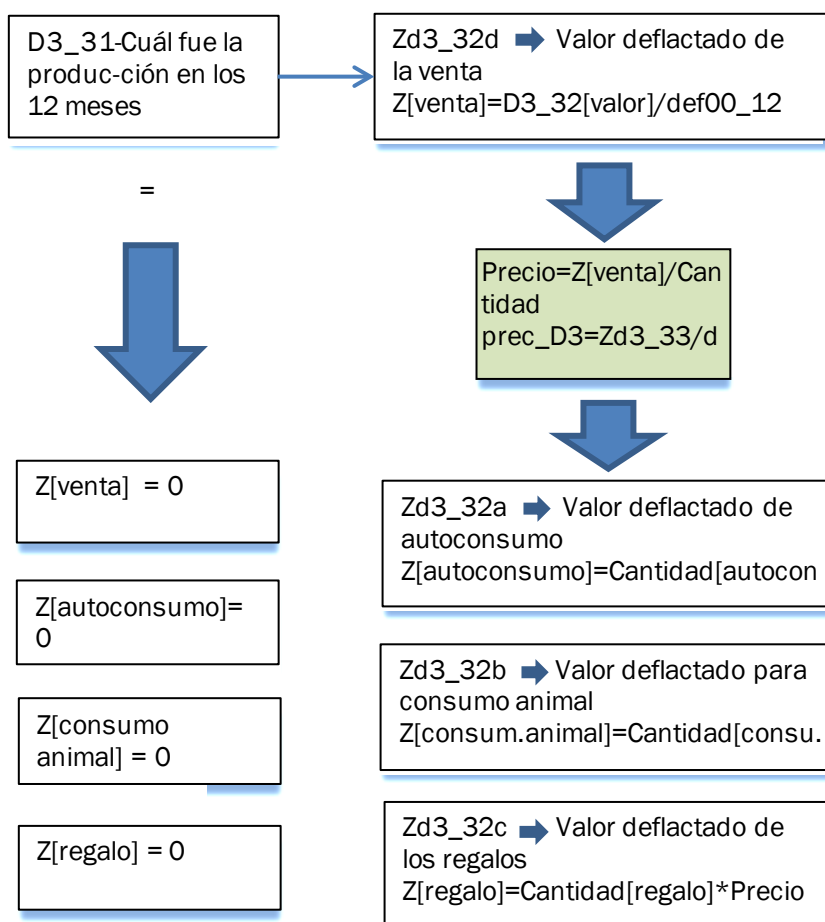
D3_31-Cuál fue la produc-ción en los 12 meses

Zd3_32d Valor deflactado de la venta
Z[venta]=D3_32[valor]/def00_12

=

Precio=Z[venta]/Cantidad
prec_D3=Zd3_33/d

Z[venta] = 0

Zd3_32a Valor deflactado de autoconsumo
Z[autoconsumo]=Cantidad[autocon

Z[autoconsumo]= 0

Zd3_32b Valor deflactado para consumo animal
Z[consum.animal]=Cantidad[consu.

Z[consumo animal] = 0

Z[regalo] = 0

Zd3_32c Valor deflactado de los regalos
Z[regalo]=Cantidad[regalo]*Precio